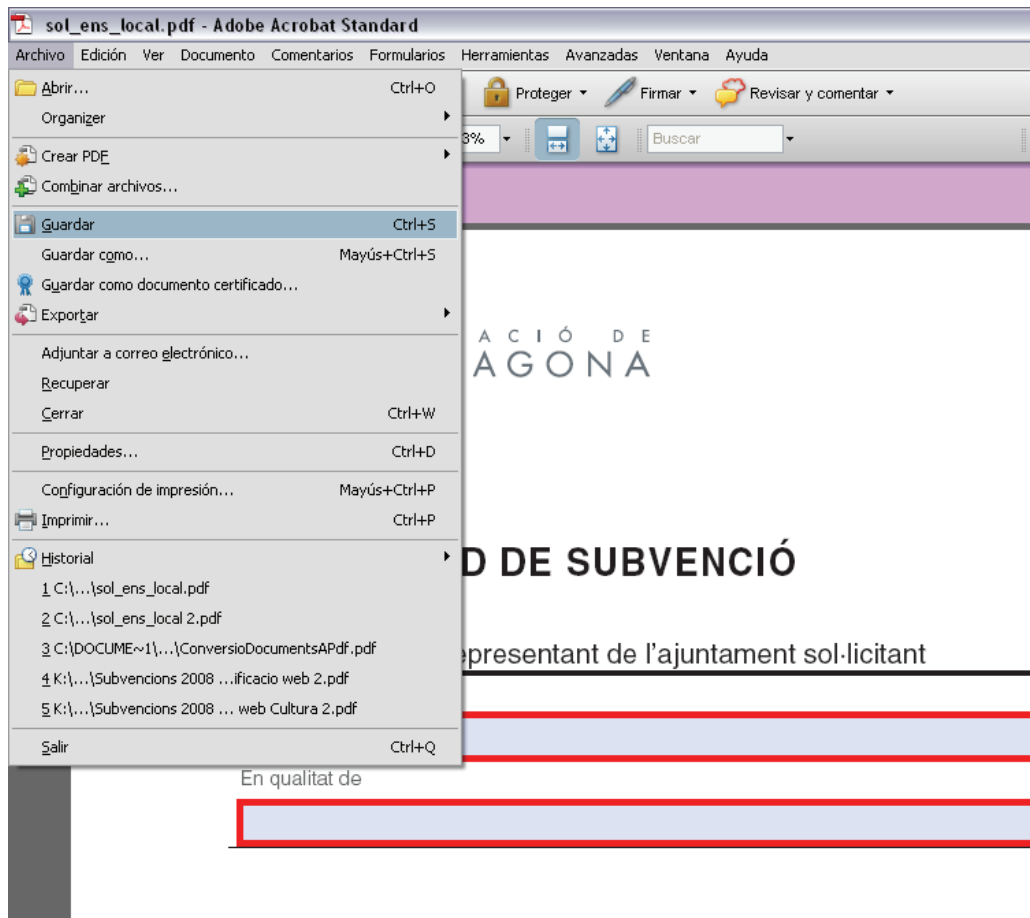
sol_ens_local.pdf - Adobe Acrobat Standard

Archivo Edición Ver Documento Comentarios Formularios Herramientas Avanzadas Ventana Ayuda

Abrir... Ctrl+O
Organizer
Crear PDF
Combinar archivos...
Guardar Ctrl+S
Guardar como... Mayús+Ctrl+S
Guardar como documento certificado...
Exportar
Adjuntar a correo electrónico...
Recuperar
Cerrar Ctrl+W
Propiedades... Ctrl+D
Configuración de impresión... Mayús+Ctrl+P
Imprimir... Ctrl+P
Historial
1 C:\...\sol_ens_local.pdf
2 C:\...\sol_ens_local 2.pdf
3 C:\DOCUME~1\...\ConversioDocumentsAPdf.pdf
4 K:\...\Subvencions 2008 ...ificacio web 2.pdf
5 K:\...\Subvencions 2008 ... web Cultura 2.pdf
Salir Ctrl+Q

Proteger Firmar Revisar y comentar
3% Buscar

ACIÓ DE
AGONA

D DE SUBVENCIÓ

epresentant de l'ajuntament sol·licitant

En qualitat de